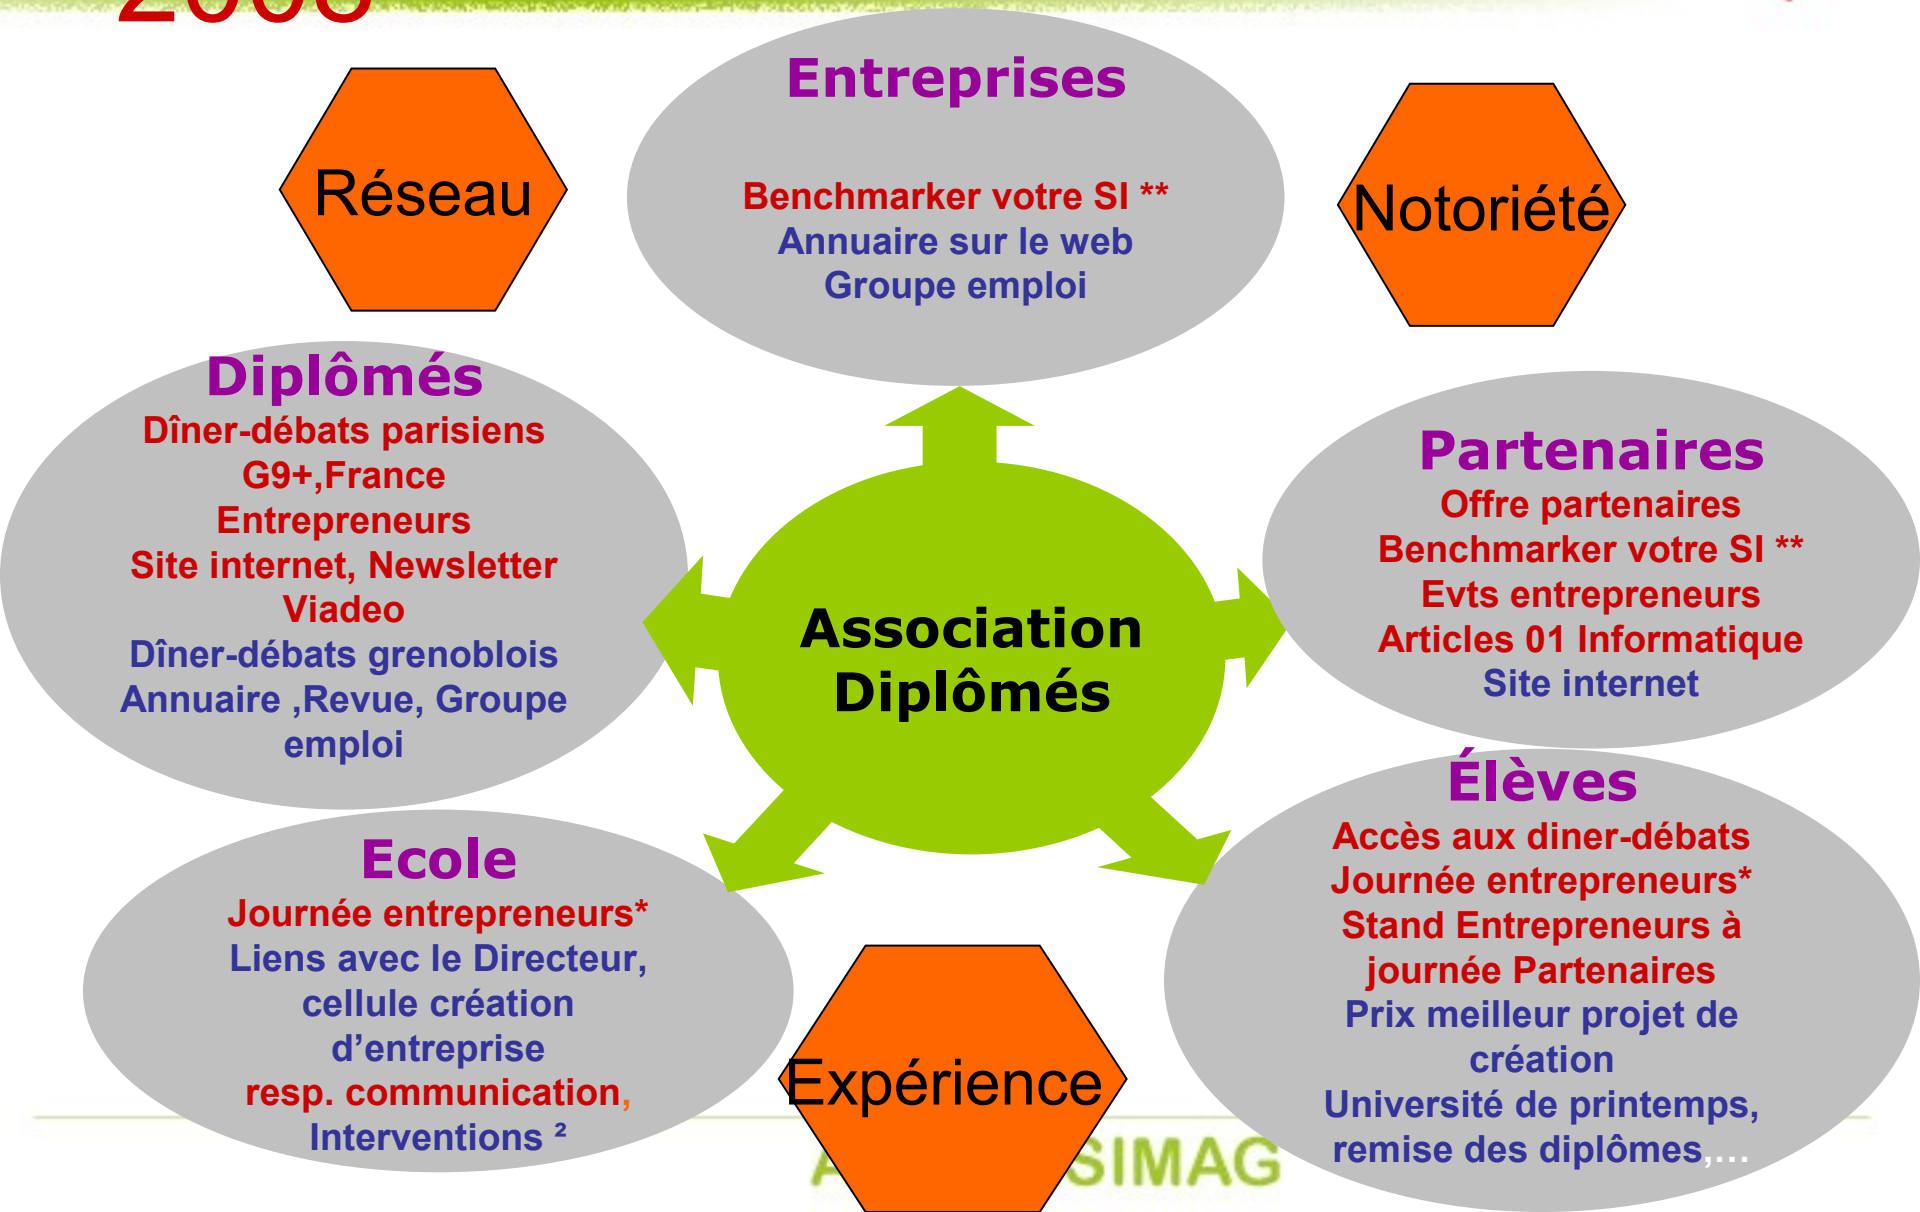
2006

Réseau

Entreprises

Benchmarker votre SI **
Annuaire sur le web
Groupe emploi

Notoriété

Diplômés
Dîner-débats parisiens
G9+,France
Entrepreneurs
Site internet, Newsletter
Viadeo
Dîner-débats grenoblois
Annuaire ,Revue, Groupe emploi

Association Diplômés

Partenaires
Offre partenaires
Benchmarker votre SI **
Evts entrepreneurs
Articles 01 Informatique
Site internet

Élèves
Accès aux diner-débats
Journée entrepreneurs*
Stand Entrepreneurs à journée Partenaires
Prix meilleur projet de création
Université de printemps, remise des diplômes,…

Ecole
Journée entrepreneurs*
Liens avec le Directeur, cellule création d'entreprise
resp. communication,
Interventions ²

Expérience

A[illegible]SIMAG